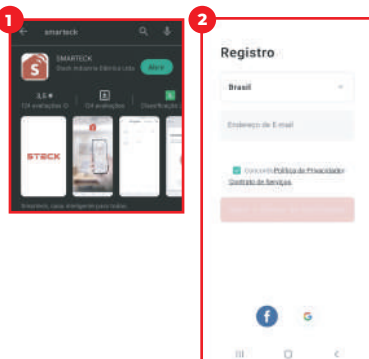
1

smarteck

SMARTECK
Steck Indústria Elétrica Ltda

Abrir

3,5 ★
104 avaliações
104 avaliações
Classificação

STECK

Smarteck, casa inteligente para todos.

2

Registro

Brasil

Endereço de E-mail

Concordo Política de Privacidade e Contrato de Serviços

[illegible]